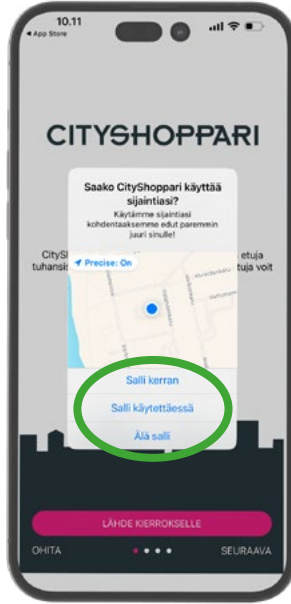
10.11
◂ App Store

CITYSHOPPARI

Saako CityShoppari käyttää sijaintiasi?
Käytämme sijaintiasi kohdentaaksemme edut paremmin juuri sinulle!

Precise: On

CitySh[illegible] etuja
tuhansis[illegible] ja voit

Salli kerran
Salli käytettäessä
Älä salli

LÄHDE KIERROKSELLE

OHITA
SEURAAVA